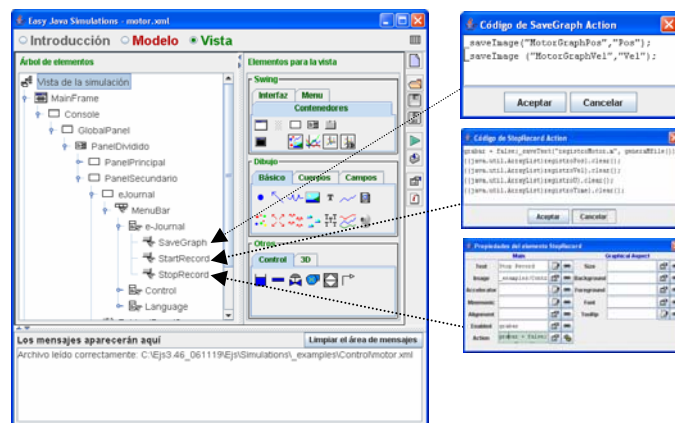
Easy Java Simulations - motor.xml

Introducción Modelo Vista

Árbol de elementos

Vista de la simulación
MainFrame
Console
GlobalPanel
PanelDividido
PanelPrincipal
PanelSecundario
eJournal
MenuBar
e-Journal
SaveGraph
StartRecord
StopRecord
Control
Language

Elementos para la vista

Swing
Interfaz Menu
Contenedores

Dibujo
Básico Cuerpos Campos

Otros
Control 3D

Los mensajes aparecerán aquí
Limpiar el área de mensajes
Archivo leído correctamente: C:\Ejs3.46_061119\Ejs\Simulations\_examples\Control\motor.xml

Código de SaveGraph Action
_saveImage("MotorGraphPos","Pos");
_saveImage ("MotorGraphVel","Vel");
Aceptar Cancelar

Código de StopRecord Action
grabar = false; saveText("registroMotor.m", generaMFile());
((java.util.ArrayList)registroPos).clear();
((java.util.ArrayList)registroVel).clear();
((java.util.ArrayList)registroU).clear();
((java.util.ArrayList)registroTime).clear();
Aceptar Cancelar

Propiedades del elemento StopRecord
Main
Graphical Aspect
Text Stop Record
Image _examples/Contr
Accelerator
Mnemonic
Alignment
Enabled grabar
Action grabar = false;
Size
Background
Foreground
Font
ToolTip